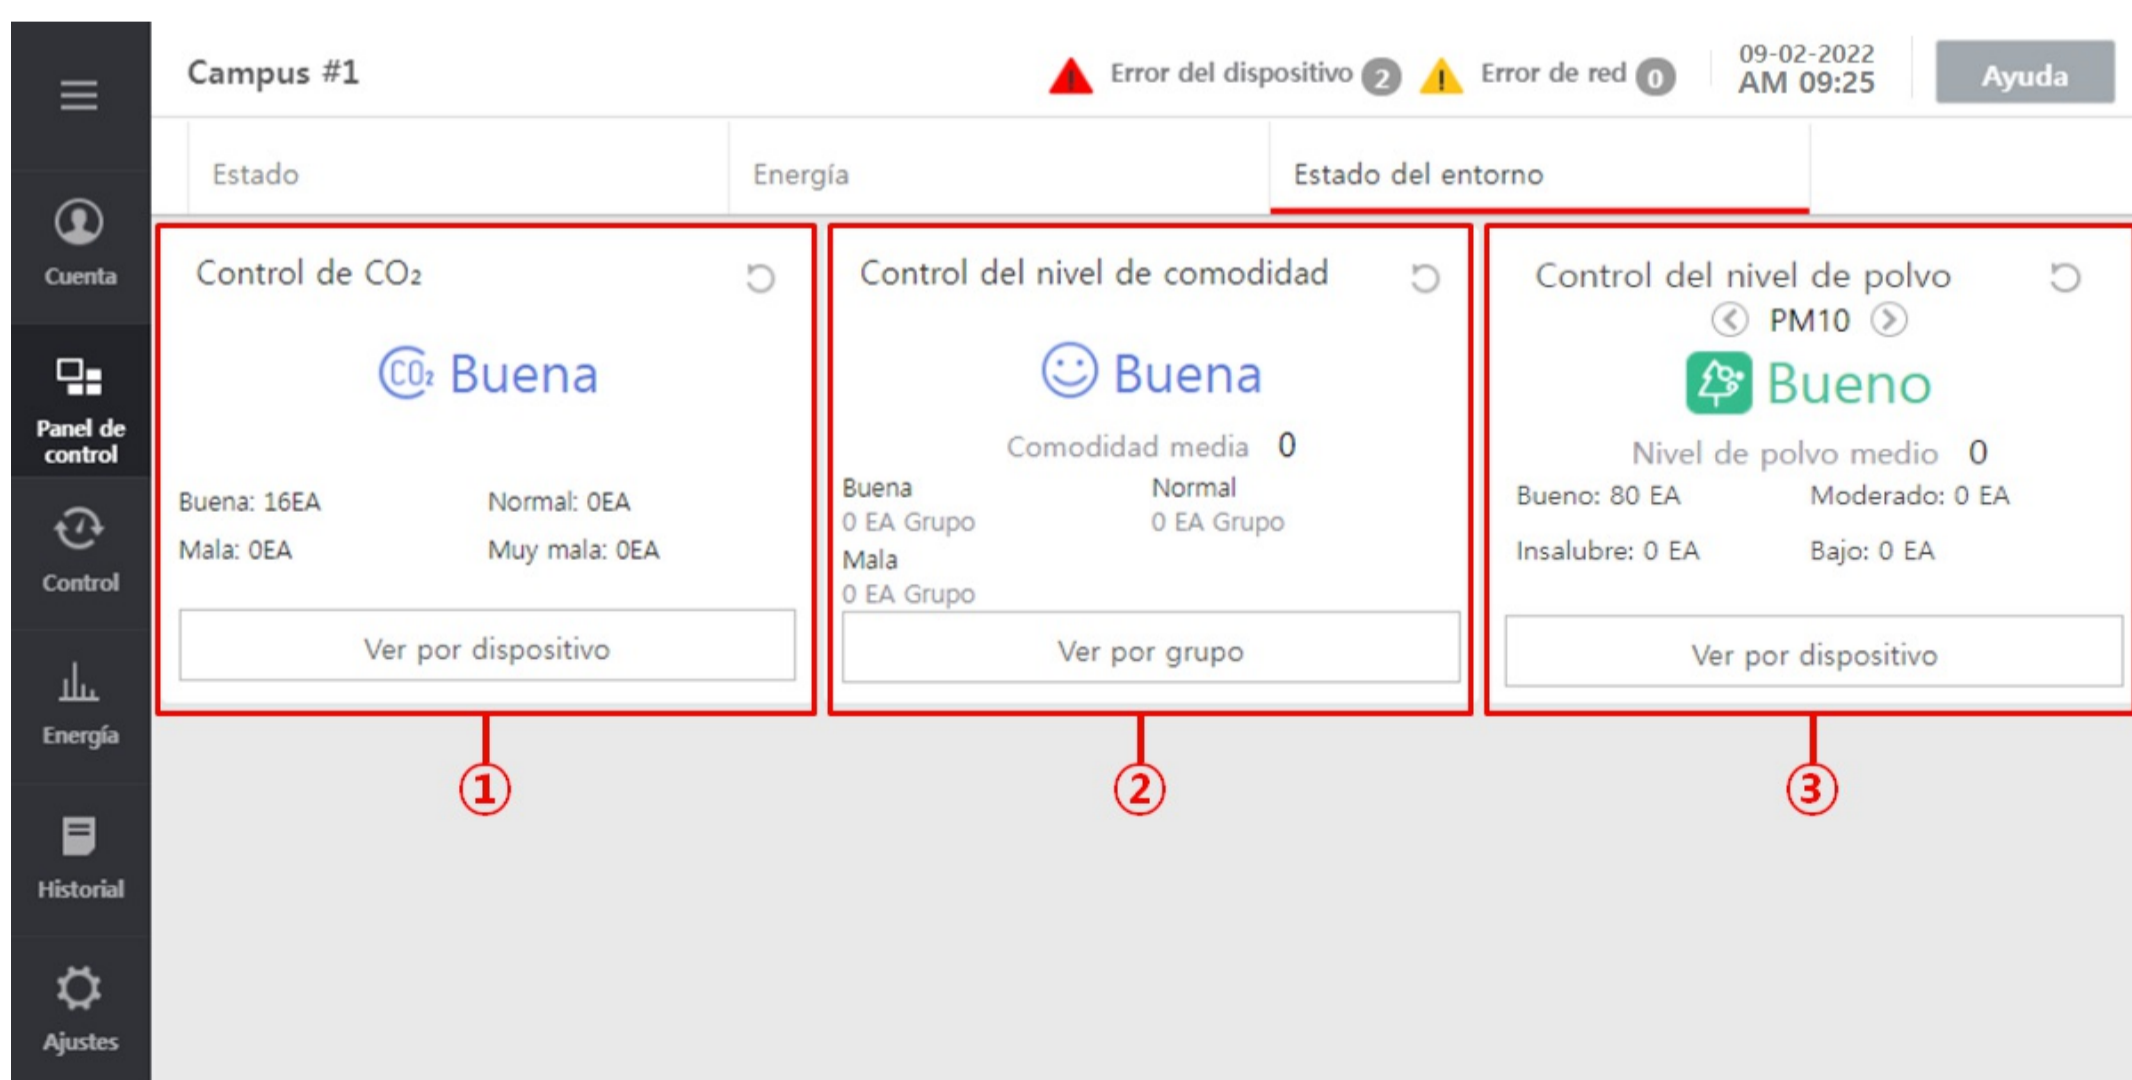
Cuenta

Panel de control

Control

Energía

Historial

Ajustes

Campus #1

Error del dispositivo 2 Error de red 0

09-02-2022
AM 09:25

Ayuda

Estado

Energía

Estado del entorno

Control de $CO_2$

$CO_2$ Buena

Buena: 16EA
Normal: 0EA
Mala: 0EA
Muy mala: 0EA

Ver por dispositivo

Control del nivel de comodidad

Buena

Comodidad media 0

Buena
0 EA Grupo
Normal
0 EA Grupo
Mala
0 EA Grupo

Ver por grupo

Control del nivel de polvo

PM10

Bueno

Nivel de polvo medio 0

Bueno: 80 EA
Moderado: 0 EA
Insalubre: 0 EA
Bajo: 0 EA

Ver por dispositivo

①

②

③